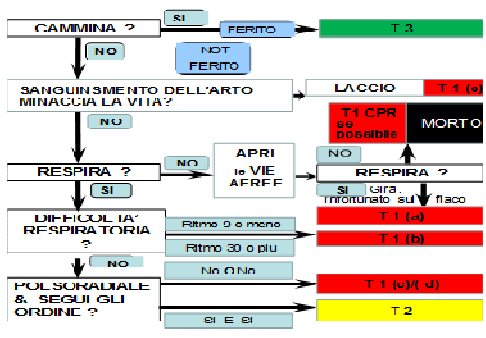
CAMMINA ?

SI

FERITO

T 3

NO

NOT FERITO

SANGUINSMENTO DELL'ARTO MINACCIA LA VITA?

LACCIO

T 1 (a)

NO

T1 CPR se possibile

MORTO

NO

RESPIRA ?

NO

APRI le VIE AEREE

RESPIRA ?

SI

SI

Gira l'infortunato sul fianco

DIFFICOLTA' RESPIRATORIA ?

Ritmo 9 o meno

T 1 (a)

Ritmo 30 o più

T 1 (b)

NO

No O No

POLSORADIALE & SEGUI GLI ORDINE ?

T 1 (c)/(d)

Si E Si

T 2